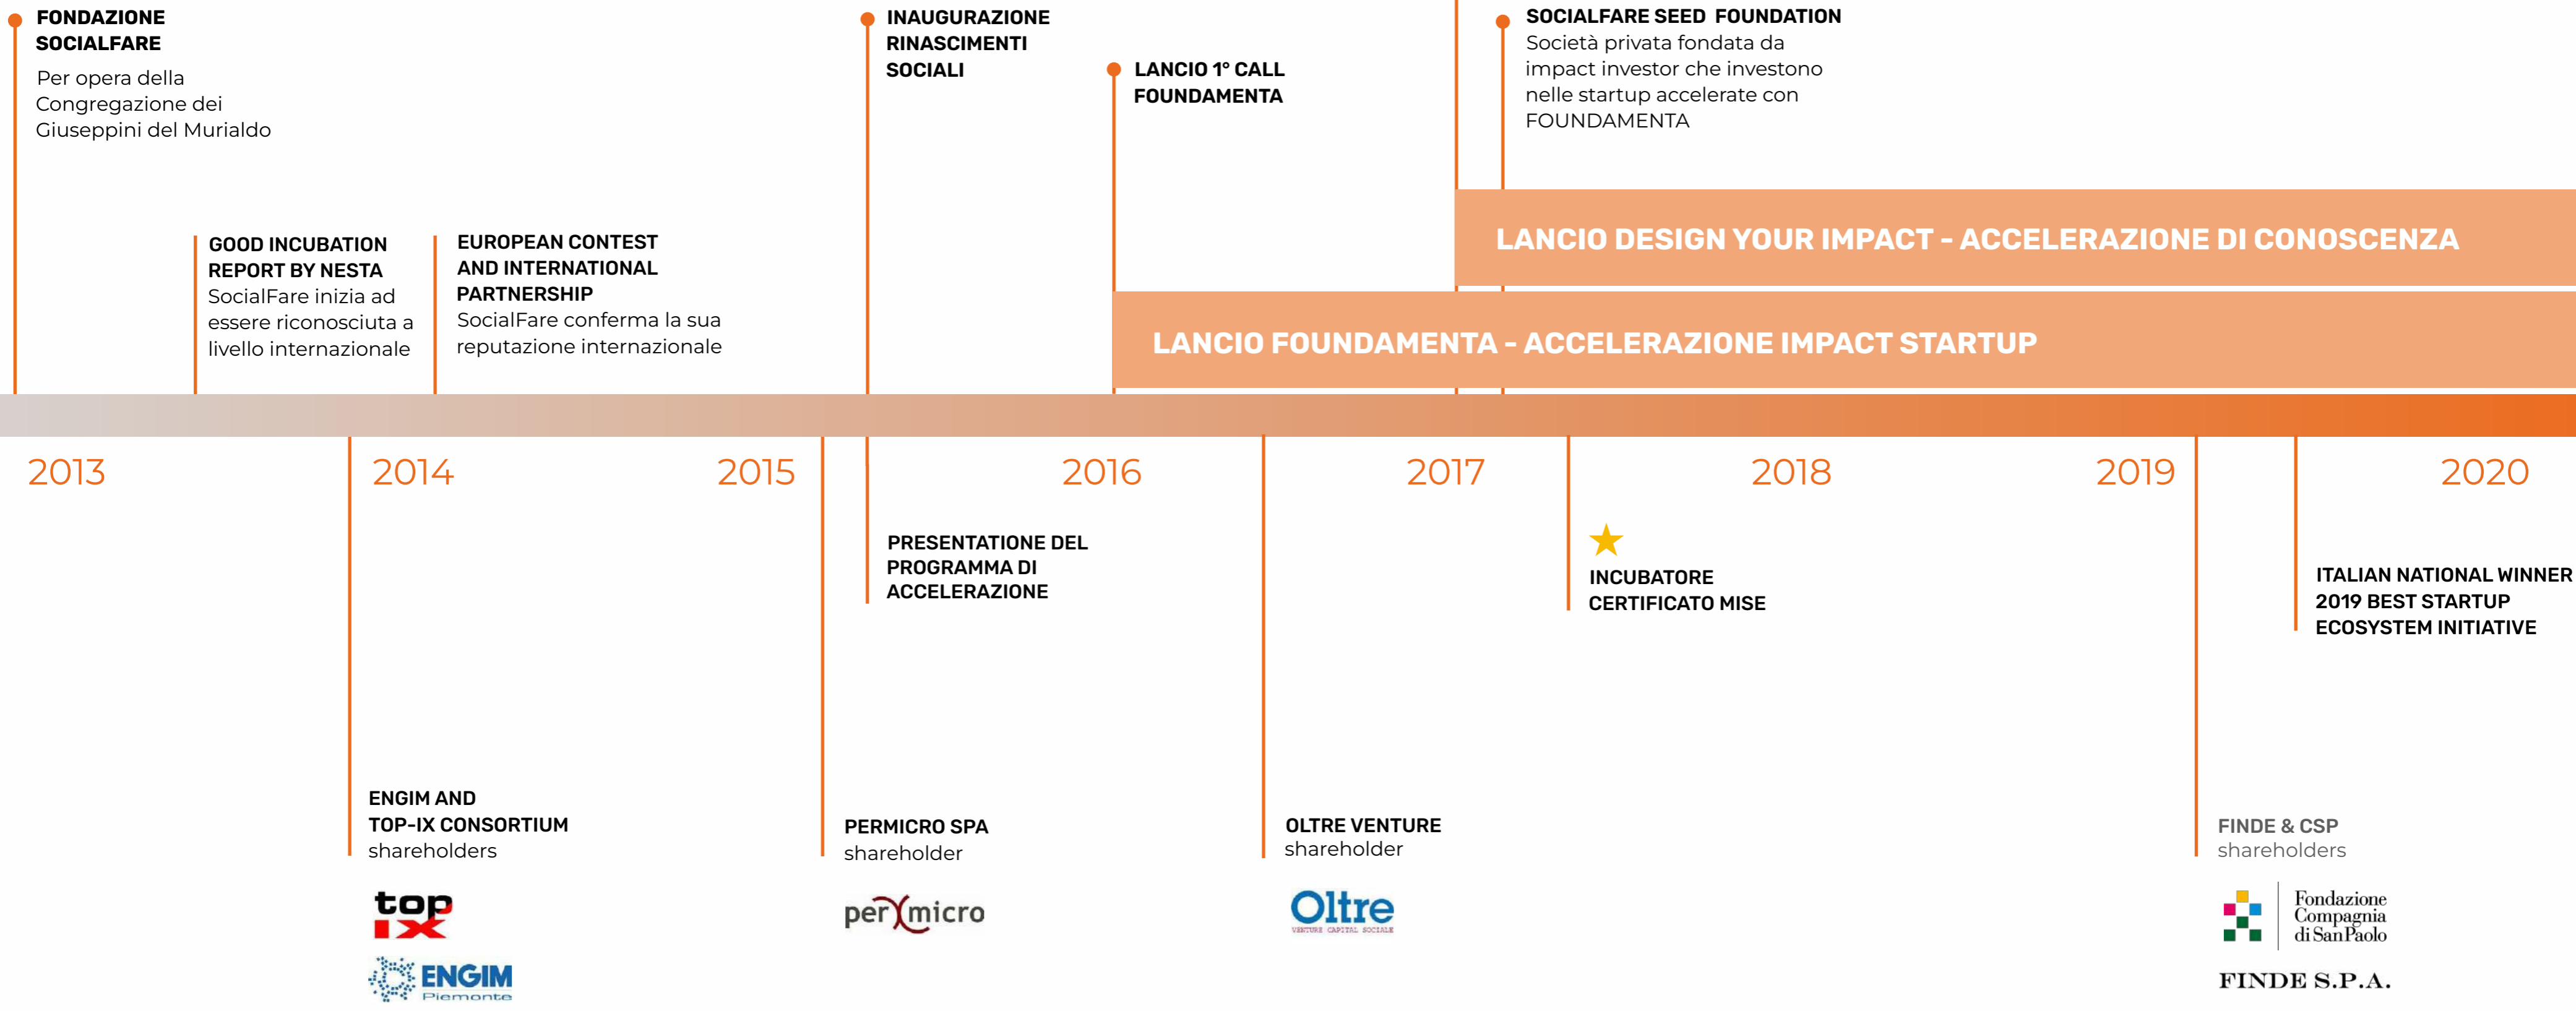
FONDAZIONE SOCIALFARE
Per opera della Congregazione dei Giuseppini del Murialdo

GOOD INCUBATION REPORT BY NESTA
SocialFare inizia ad essere riconosciuta a livello internazionale

EUROPEAN CONTEST AND INTERNATIONAL PARTNERSHIP
SocialFare conferma la sua reputazione internazionale

INAUGURAZIONE RINASCIMENTI SOCIALI

LANCIO 1° CALL FOUNDAMENTA

SOCIALFARE SEED FOUNDATION
Società privata fondata da impact investor che investono nelle startup accelerate con FOUNDAMENTA

LANCIO DESIGN YOUR IMPACT - ACCELERAZIONE DI CONOSCENZA

LANCIO FOUNDAMENTA - ACCELERAZIONE IMPACT STARTUP

2013 2014 2015 2016 2017 2018 2019 2020

PRESENTATIONE DEL PROGRAMMA DI ACCELERAZIONE

INCUBATORE CERTIFICATO MISE

ITALIAN NATIONAL WINNER 2019 BEST STARTUP ECOSYSTEM INITIATIVE

ENGIM AND TOP-IX CONSORTIUM
shareholders

top ix
ENGIM Piemonte

PERMICRO SPA
shareholder

per micro

OLTRE VENTURE
shareholder

Oltre
VENTURE CAPITAL SOCIALE

FINDE & CSP
shareholders

Fondazione Compagnia di San Paolo

FINDE S.P.A.